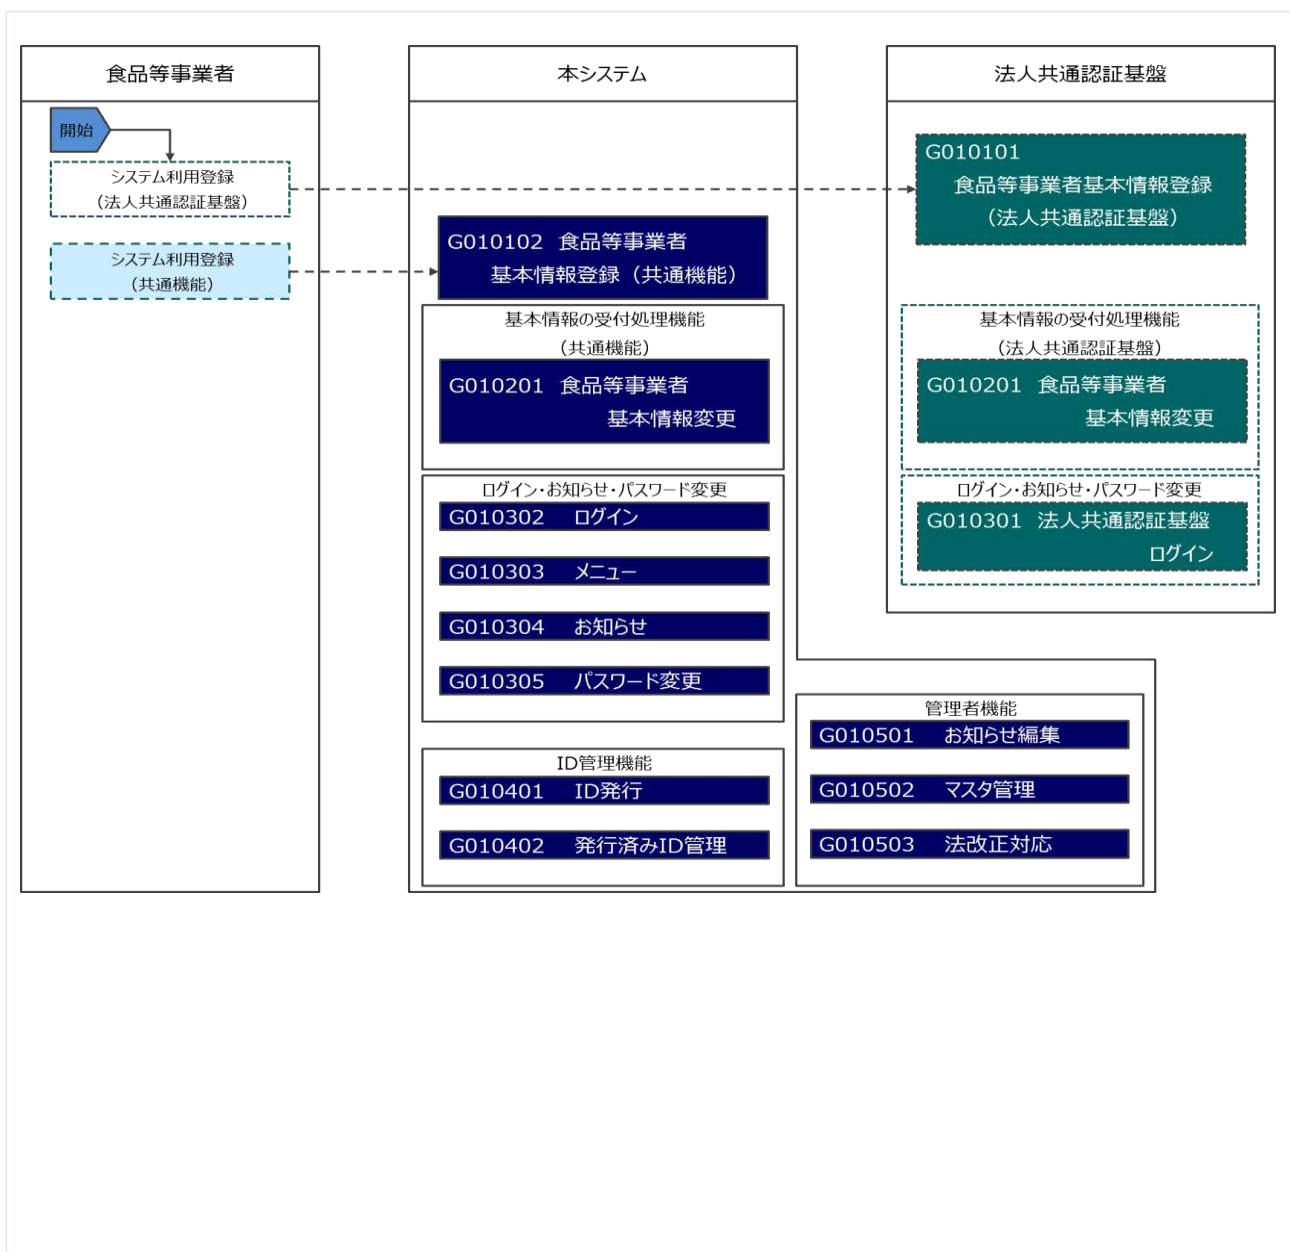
食品等事業者

開始

システム利用登録
（法人共通認証基盤）

システム利用登録
（共通機能）

本システム

G010102　食品等事業者
基本情報登録（共通機能）

基本情報の受付処理機能
（共通機能）

G010201　食品等事業者
基本情報変更

ログイン・お知らせ・パスワード変更

G010302　ログイン

G010303　メニュー

G010304　お知らせ

G010305　パスワード変更

ID管理機能

G010401　ID発行

G010402　発行済みID管理

管理者機能

G010501　お知らせ編集

G010502　マスタ管理

G010503　法改正対応

法人共通認証基盤

G010101
食品等事業者基本情報登録
（法人共通認証基盤）

基本情報の受付処理機能
（法人共通認証基盤）

G010201　食品等事業者
基本情報変更

ログイン・お知らせ・パスワード変更

G010301　法人共通認証基盤
ログイン